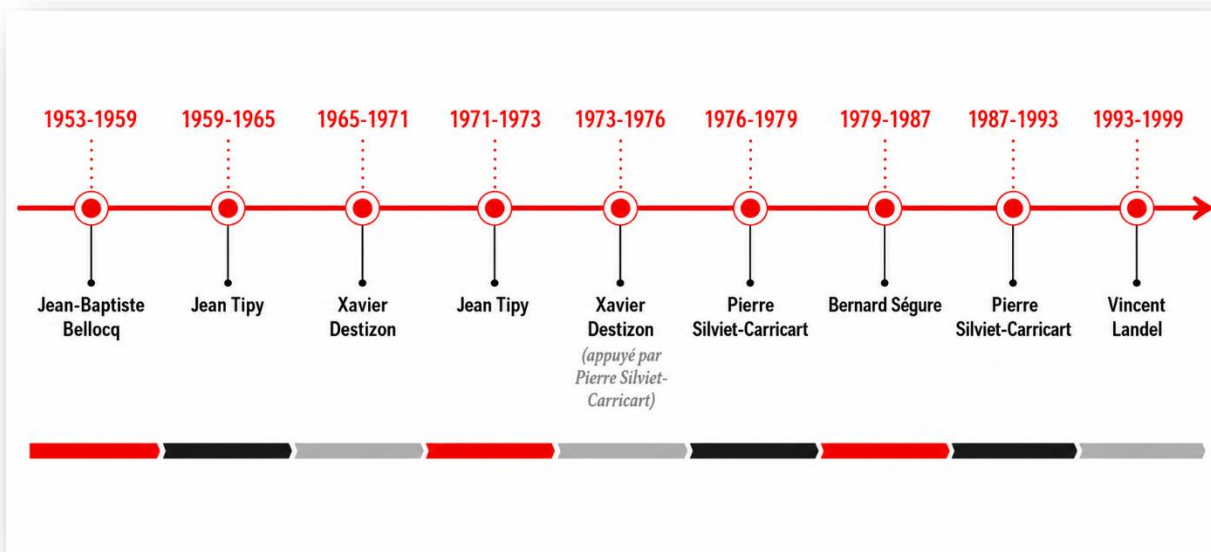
1953-1959

Jean-Baptiste Bellocq

1959-1965

Jean Tipy

1965-1971

Xavier Destizon

1971-1973

Jean Tipy

1973-1976

Xavier Destizon

(appuyé par Pierre Silviet-Carricart)

1976-1979

Pierre Silviet-Carricart

1979-1987

Bernard Ségure

1987-1993

Pierre Silviet-Carricart

1993-1999

Vincent Landel